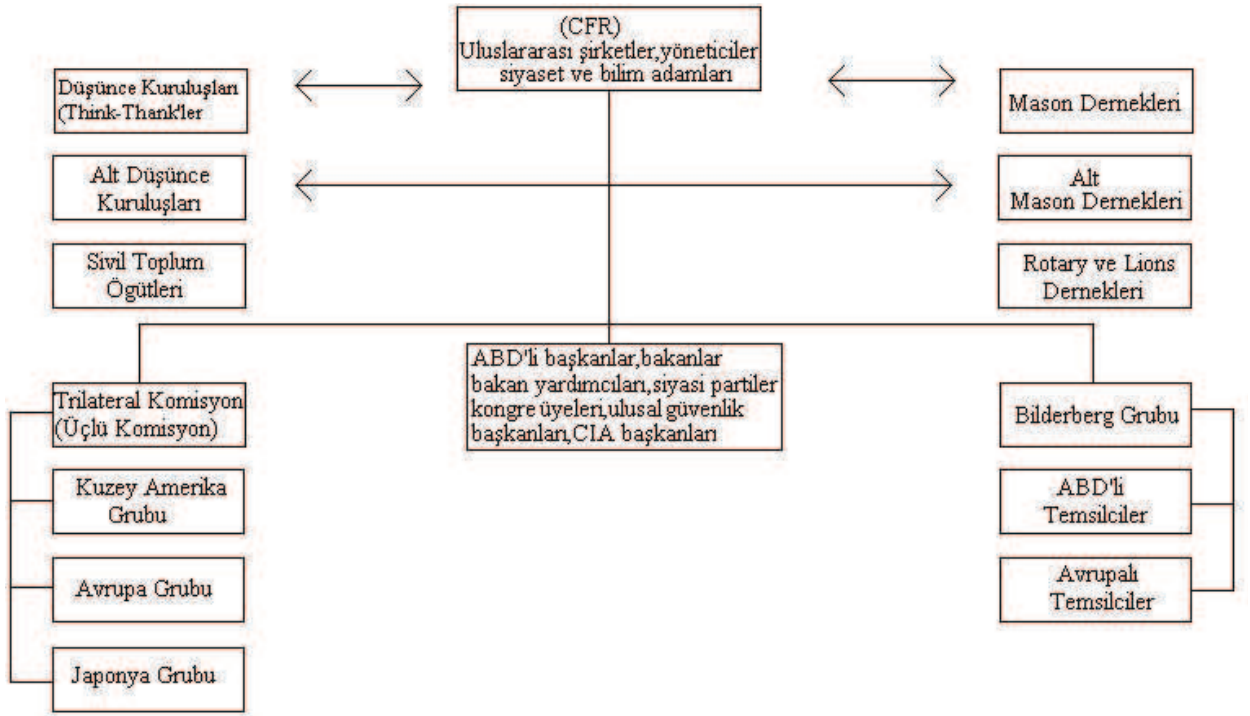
(CFR)
Uluslararası şirketler,yöneticiler siyaset ve bilim adamları

Düşünce Kuruluşları (Think-Thank'ler

Mason Dernekleri

Alt Düşünce Kuruluşları

Alt Mason Dernekleri

Sivil Toplum Ögütleri

Rotary ve Lions Dernekleri

ABD'li başkanlar,bakanlar bakan yardımcıları,siyasi partiler kongre üyeleri,ulusal güvenlik başkanları,CIA başkanları

Trilateral Komisyon (Üçlü Komisyon)

Kuzey Amerika Grubu

Avrupa Grubu

Japonya Grubu

Bilderberg Grubu

ABD'li Temsilciler

Avrupalı Temsilciler